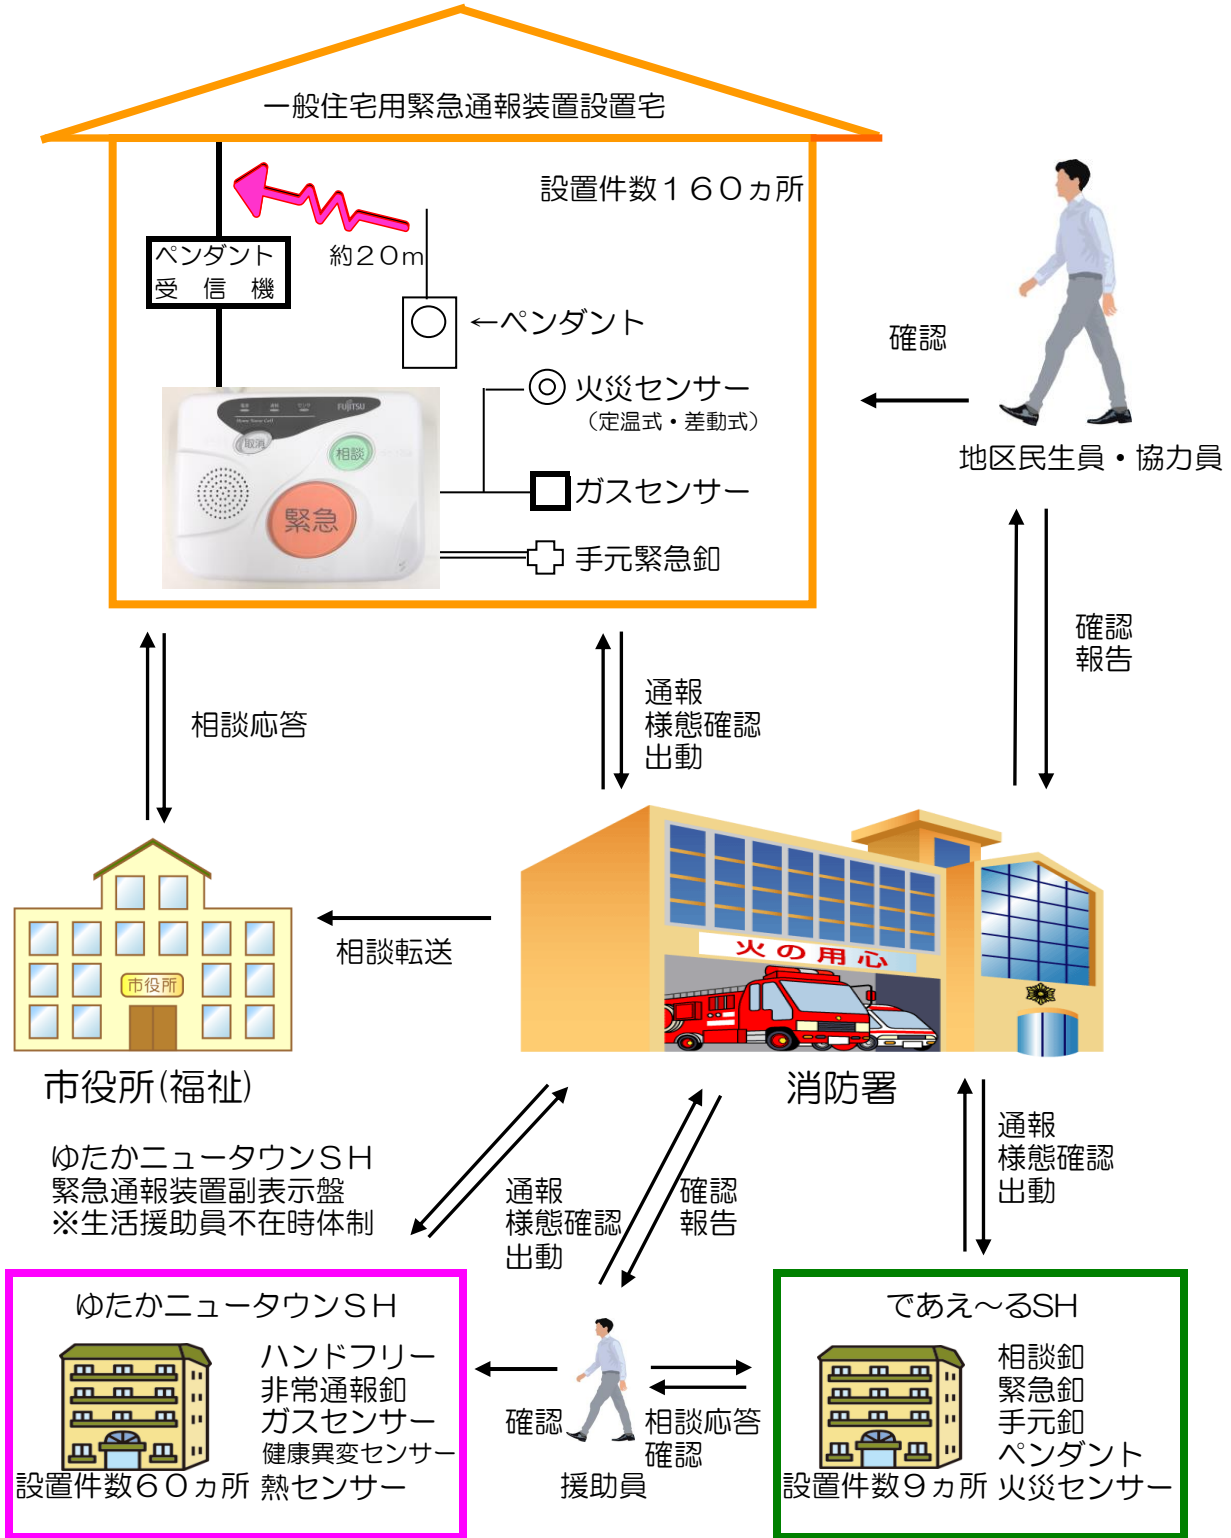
一般住宅用緊急通報装置設置宅

設置件数１６０ヵ所

ペンダント
受　信　機

約２０m

←ペンダント

取消
相談
緊急

火災センサー
（定温式・差動式）

ガスセンサー

手元緊急釦

確認

地区民生員・協力員

確認
報告

相談応答

通報
様態確認
出動

火 の 用 心

市役所

相談転送

市役所(福祉)

消防署

ゆたかニュータウンＳＨ
緊急通報装置副表示盤
※生活援助員不在時体制

通報
様態確認
出動

確認
報告

通報
様態確認
出動

ゆたかニュータウンＳＨ

ハンドフリー
非常通報釦
ガスセンサー
健康異変センサー
設置件数６０ヵ所 熱センサー

確認

相談応答
確認

援助員

であえ～るSH

相談釦
緊急釦
手元釦
ペンダント
設置件数９ヵ所 火災センサー